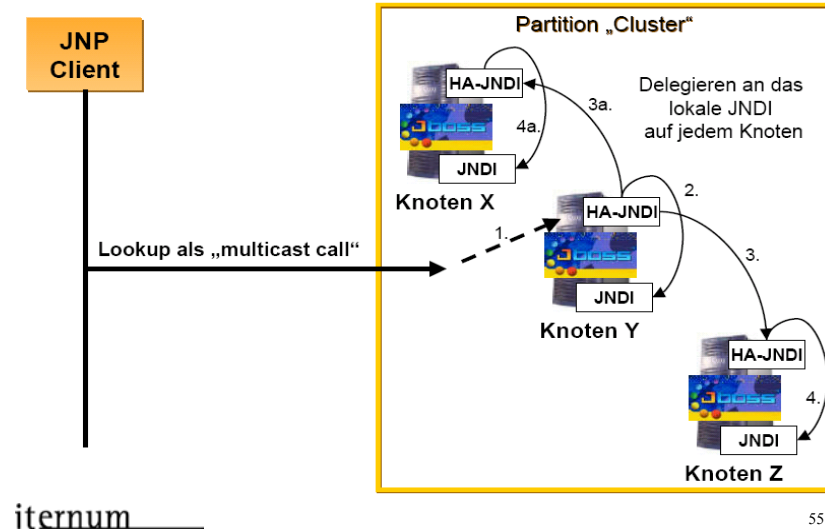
JNP Client

Partition „Cluster“

HA-JNDI

3a.

Delegieren an das lokale JNDI auf jedem Knoten

4a.

JBoss

JNDI

Knoten X

2.

HA-JNDI

Lookup als „multicast call“

1.

JBoss

3.

JNDI

Knoten Y

HA-JNDI

JBoss

4.

JNDI

Knoten Z

iternum

55